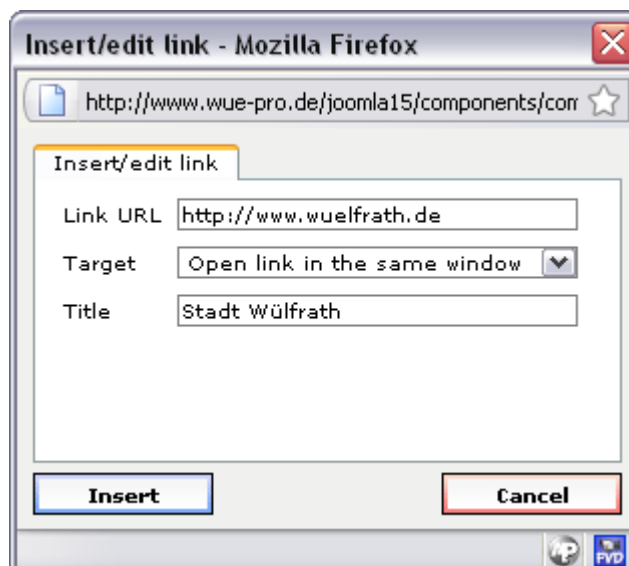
Insert/edit link - Mozilla Firefox

http://www.wue-pro.de/joomla15/components/com

Insert/edit link

Link URL http://www.wuelfrath.de

Target Open link in the same window

Title Stadt Wülfrath

Insert

Cancel

FVD